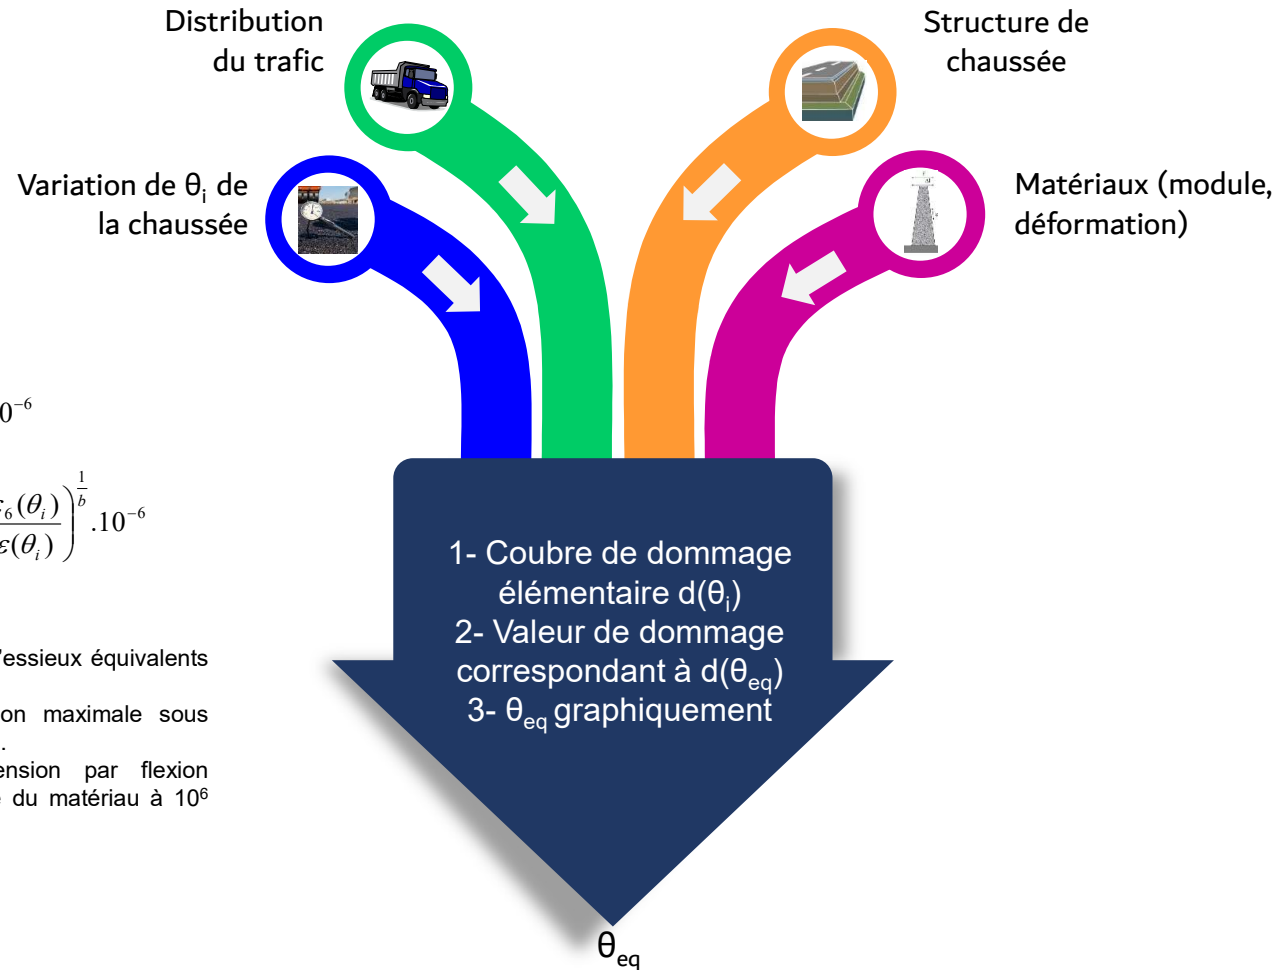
Distribution du trafic

Structure de chaussée

Variation de $\theta_i$ de la chaussée

Matériaux (module, déformation)

$0^{-6}$

$\frac{\varepsilon_6(\theta_i)}{\varepsilon(\theta_i)}\Big)^{\frac{1}{b}}.10^{-6}$

'essieux équivalents

on maximale sous

ension par flexion du matériau à $10^6$

1- Coubre de dommage élémentaire $d(\theta_i)$
2- Valeur de dommage correspondant à $d(\theta_{eq})$
3- $\theta_{eq}$ graphiquement

$\theta_{eq}$